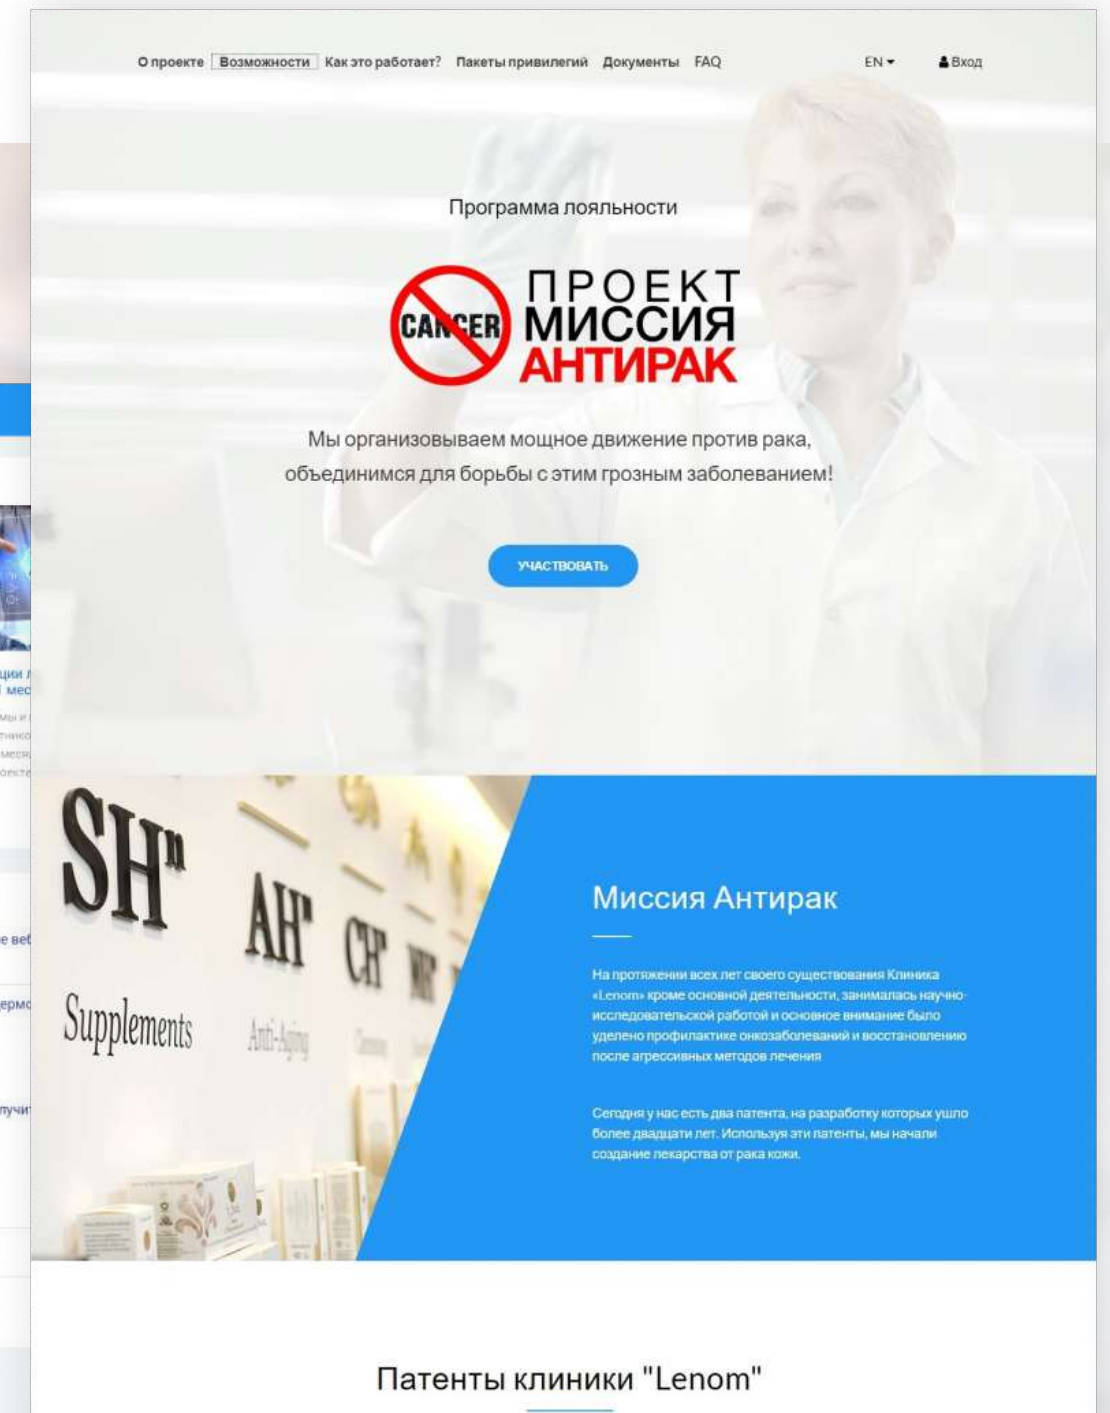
О проекте Возможности Как это работает? Пакеты привилегий Документы FAQ EN Вход

Программа лояльности

CANCER ПРОЕКТ МИССИЯ АНТИРАК

Мы организовываем мощное движение против рака, объединимся для борьбы с этим грозным заболеванием!

УЧАСТВОВАТЬ

SH AH CH

Supplements Anti-Aging

Миссия Антирак

На протяжении всех лет своего существования Клиника «Lenom» кроме основной деятельности, занималась научно-исследовательской работой и основное внимание было уделено профилактике онкозаболеваний и восстановлению после агрессивных методов лечения

Сегодня у нас есть два патента, на разработку которых ушло более двадцати лет. Используя эти патенты, мы начали создание лекарства от рака кожи.

Патенты клиники "Lenom"